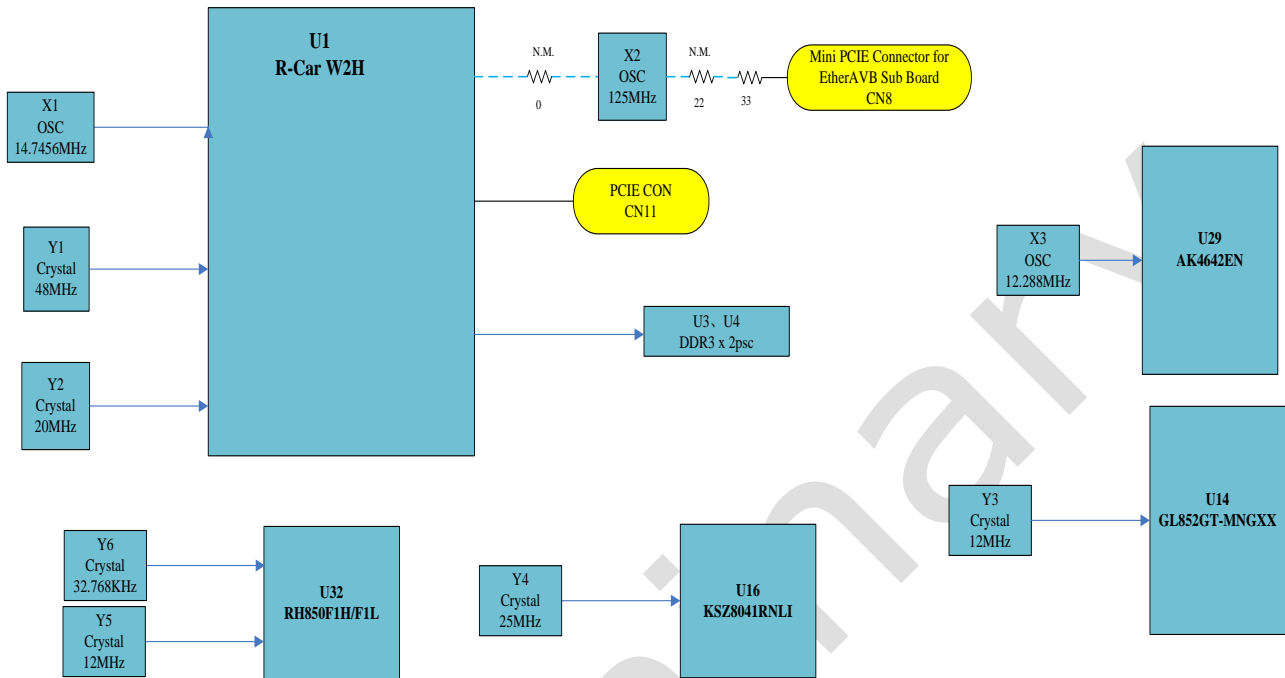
U1
R-Car W2H

N.M.
0

X2
OSC
125MHz

N.M.
22

33

Mini PCIE Connector for EtherAVB Sub Board
CN8

X1
OSC
14.7456MHz

PCIE CON
CN11

Y1
Crystal
48MHz

X3
OSC
12.288MHz

U29
AK4642EN

U3、U4
DDR3 x 2psc

Y2
Crystal
20MHz

Y3
Crystal
12MHz

U14
GL852GT-MNGXX

Y6
Crystal
32.768KHz

U32
RH850F1H/F1L

Y4
Crystal
25MHz

U16
KSZ8041RNLI

Y5
Crystal
12MHz